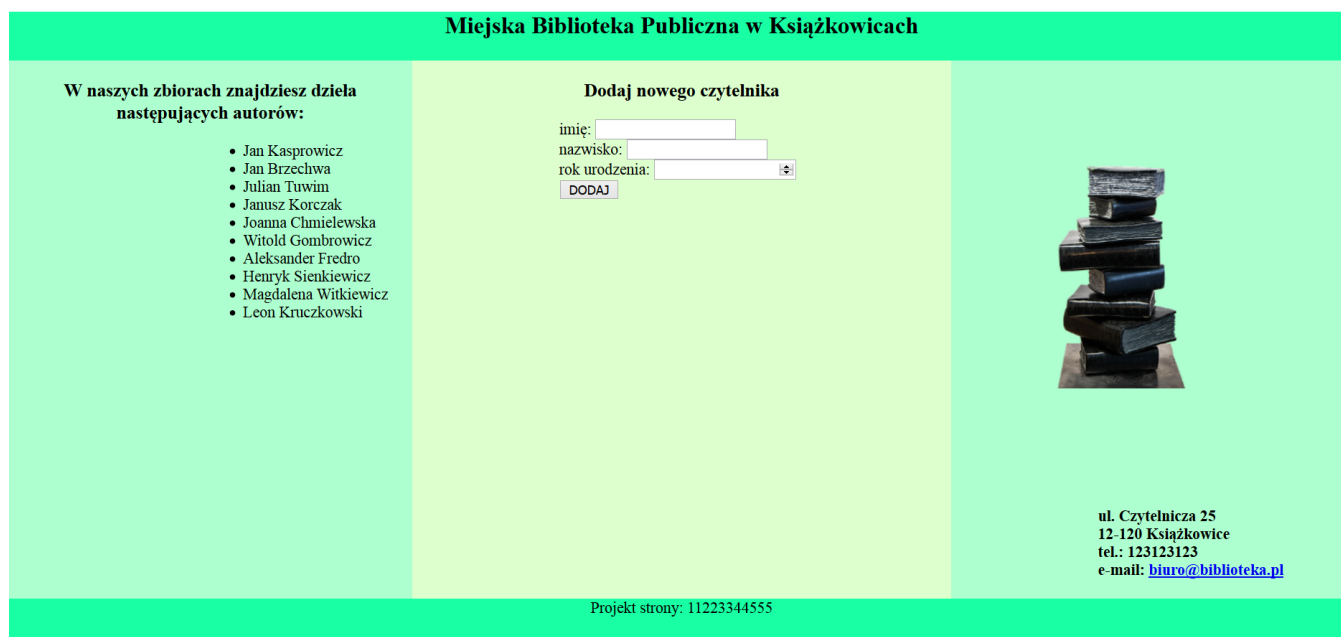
Miejska Biblioteka Publiczna w Książkowicach

W naszych zbiorach znajdziesz dzieła następujących autorów:

- Jan Kasprowicz
- Jan Brzechwa
- Julian Tuwim
- Janusz Korczak
- Joanna Chmielewska
- Witold Gombrowicz
- Aleksander Fredro
- Henryk Sienkiewicz
- Magdalena Witkiewicz
- Leon Kruczkowski

Dodaj nowego czytelnika

imię:
nazwisko:
rok urodzenia:
DODAJ

ul. Czytelnicza 25
12-120 Książkowice
tel.: 123123123
e-mail: biuro@biblioteka.pl

Projekt strony: 11223344555